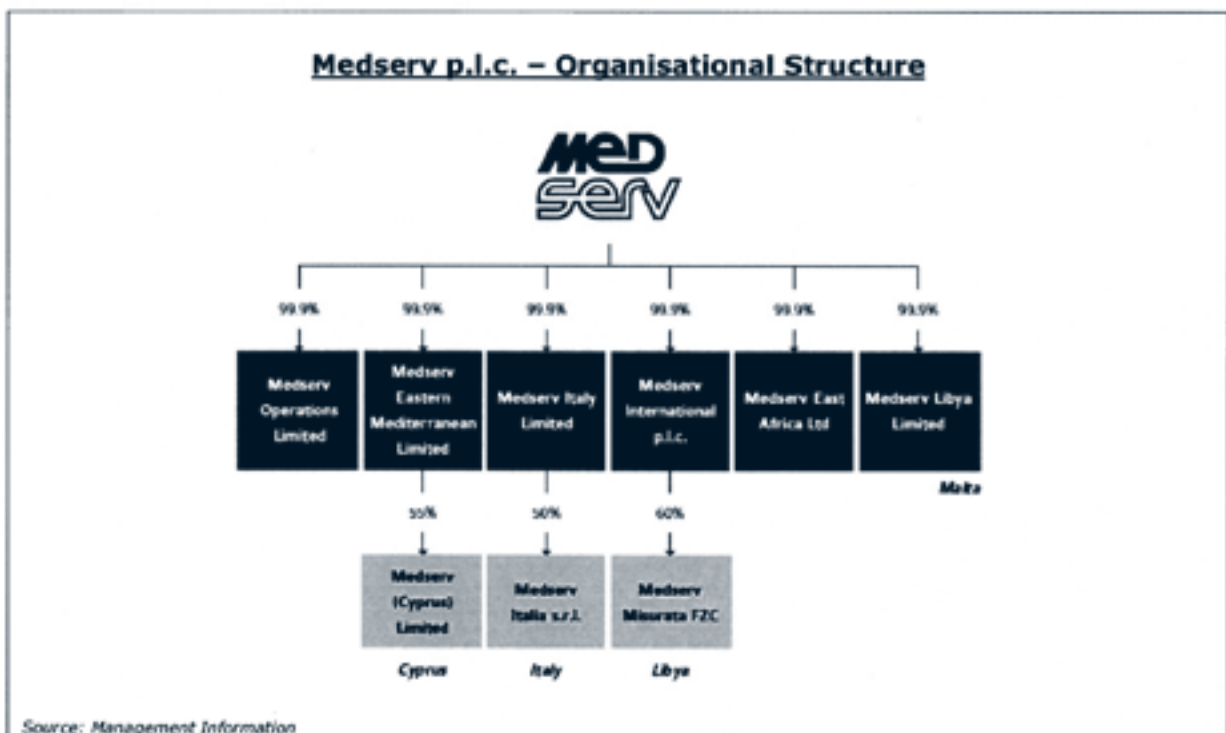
Medserv p.l.c. – Organisational Structure

MED serv

99.9%

99.9%

99.9%

99.9%

99.9%

99.9%

Medserv Operations Limited

Medserv Eastern Mediterranean Limited

Medserv Italy Limited

Medserv International p.l.c.

Medserv East Africa Ltd

Medserv Libya Limited

Malta

55%

50%

60%

Medserv (Cyprus) Limited

Medserv Italia s.r.l.

Medserv Misurata FZC

Cyprus

Italy

Libya

Source: Management Information